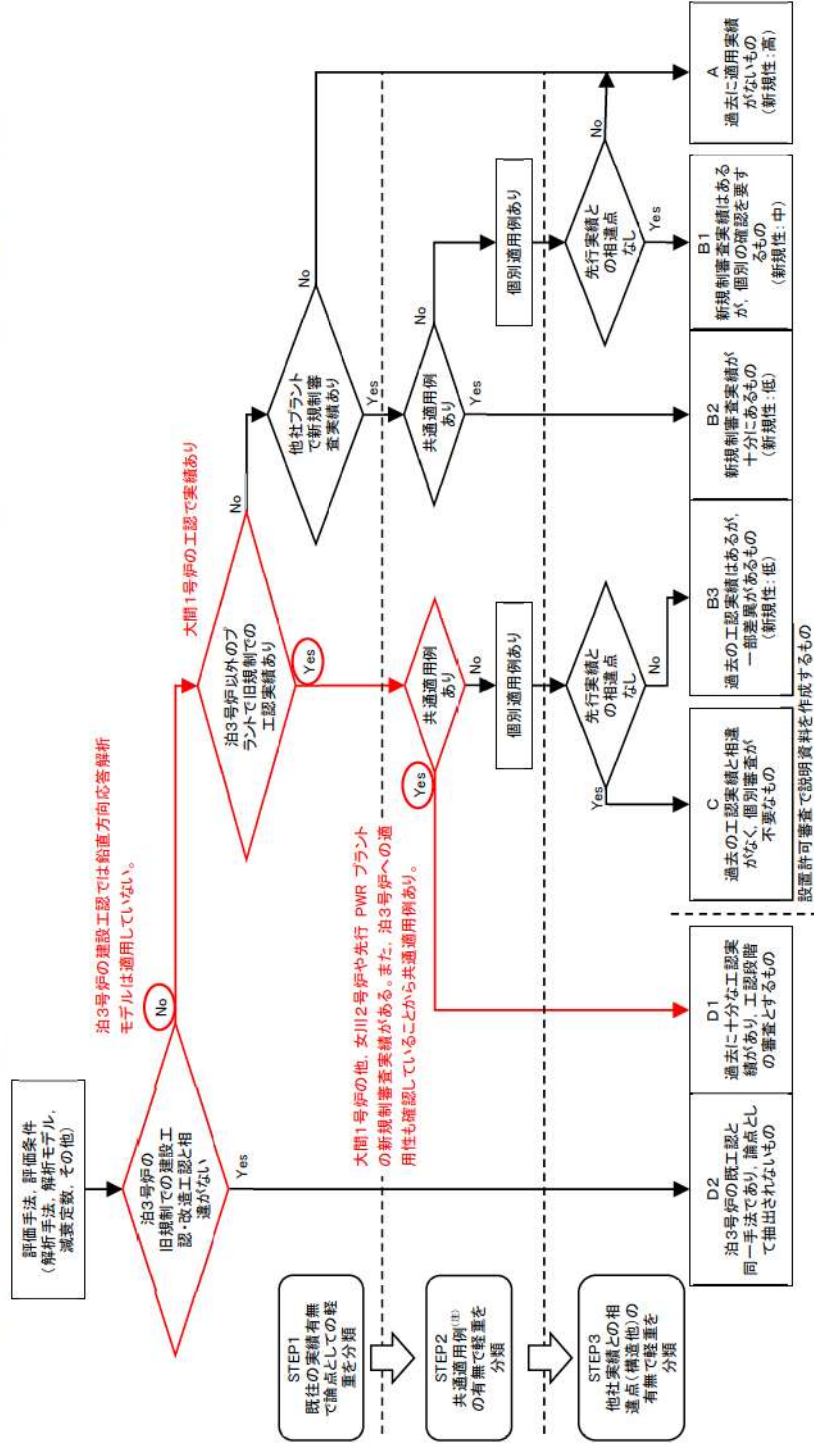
評価手法, 評価条件
(解析手法, 解析モデル, 減衰定数, その他)

泊3号炉の建設工認では鉛直方向応答解析モデルは適用していない。

大間1号炉の工認で実績あり

大間1号炉の他, 女川2号炉や先行 PWR プラントの新規制審査実績がある。また, 泊3号炉への適用性も確認していることから共通適用例あり。

STEP1
既往の実績有無で論点としての軽重を分類

STEP2
共通適用例(注)の有無で軽重を分類

STEP3
他社実績との相違点(構造他)の有無で軽重を分類

泊3号炉の旧規制での建設工認・改造工認と相違がない

Yes

No

泊3号炉以外のプラントで旧規制での工認実績あり

Yes

No

他社プラントで新規制審査実績あり

Yes

No

共通適用例あり

Yes

No

共通適用例あり

Yes

No

個別適用例あり

個別適用例あり

先行実績との相違点なし

Yes

No

先行実績との相違点なし

Yes

No

A
過去に適用実績がないもの
(新規性：高)

B1
新規制審査実績はあるが, 個別の確認を要するもの
(新規性：中)

B2
新規制審査実績が十分にあるもの
(新規性：低)

B3
過去の工認実績はあるが, 一部差異があるもの
(新規性：低)

C
過去の工認実績と相違がなく, 個別審査が不要なもの

D1
過去に十分な工認実績があり, 工認段階の審査とするもの

D2
泊3号炉の既工認と同一手法であり, 論点として抽出されないもの

設置許可審査で説明資料を作成するもの